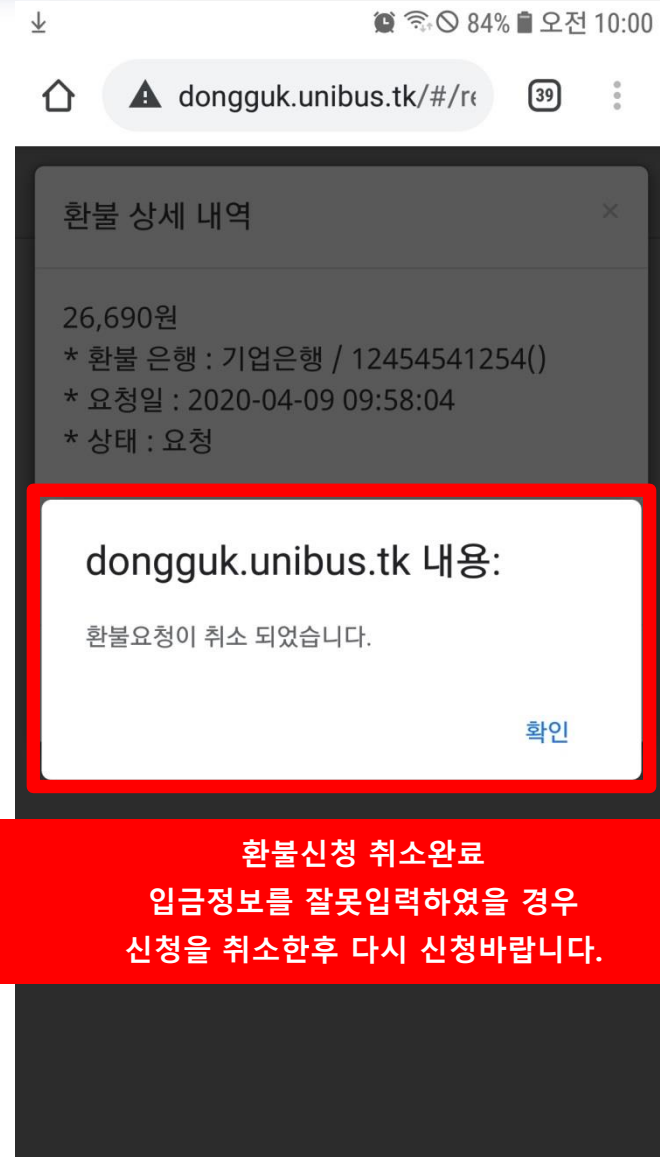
84% 오전 10:00

dongguk.unibus.tk/#/re

39

환불 상세 내역

×

26,690원
* 환불 은행 : 기업은행 / 12454541254()
* 요청일 : 2020-04-09 09:58:04
* 상태 : 요청

dongguk.unibus.tk 내용:

환불요청이 취소 되었습니다.

확인

환불신청 취소완료
입금정보를 잘못입력하였을 경우
신청을 취소한후 다시 신청바랍니다.